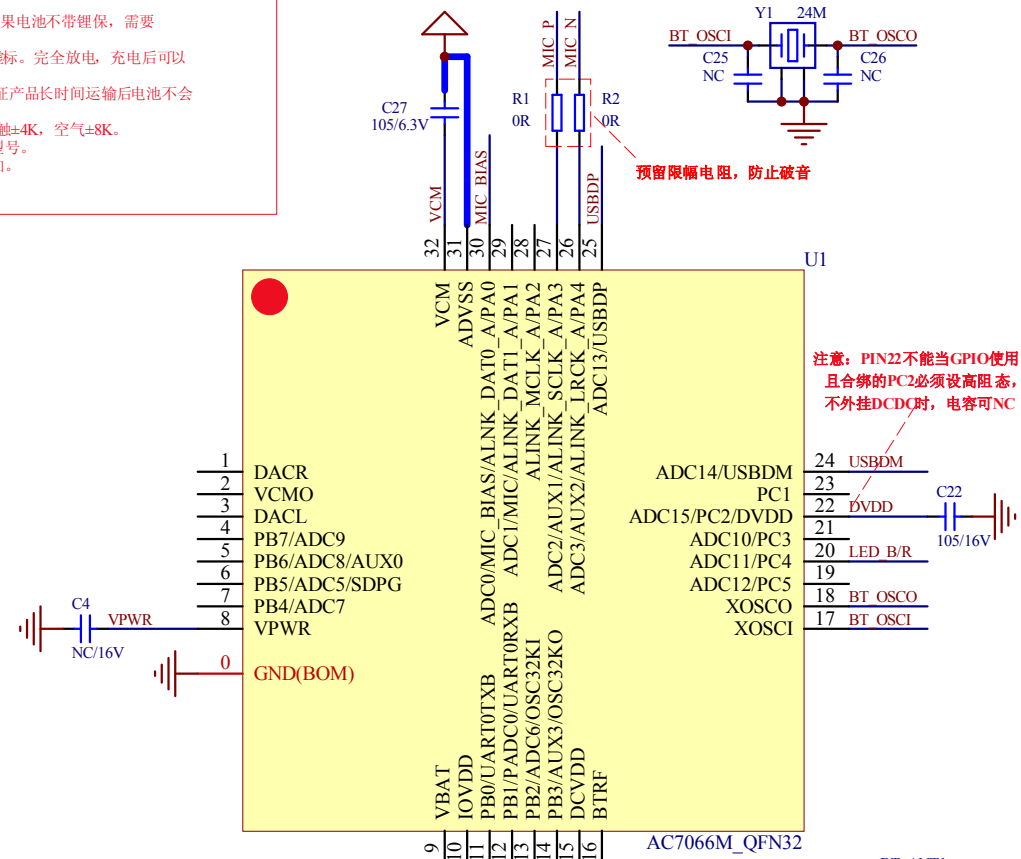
果电池不带锂保，需要
标。完全放电，充电后可以
E产品长时间运输后电池不会
触±4K，空气±8K。
号。
1。

C27
105/6.3V
VCM
MIC_BIAS
MIC_P
MIC_N
R1
0R
R2
0R
USBDP
预留限幅电阻，防止破音
BT_OSCI
Y1
24M
BT_OSCO
C25
NC
C26
NC

32 31 30 29 28 27 26 25
U1
VCM
ADVSS
ADC0/MIC_BIAS/ALNK_DAT0_A/PA0
ADC1/MIC/ALINK_DAT1_A/PA1
ALINK_MCLK_A/PA2
ADC2/AUX1/ALINK_SCLK_A/PA3
ADC3/AUX2/ALINK_LRCK_A/PA4
ADC13/USBDP

注意：PIN22不能当GPIO使用
且合绑的PC2必须设高阻态，
不外挂DCDC时，电容可NC

1 DACR
2 VCMO
3 DACL
4 PB7/ADC9
5 PB6/ADC8/AUX0
6 PB5/ADC5/SDPG
7 PB4/ADC7
8 VPWR
0 GND(BOM)
C4
VPWR
NC/16V

ADC14/USBDM 24 USBDM
PC1 23
ADC15/PC2/DVDD 22 DVDD
ADC10/PC3 21
ADC11/PC4 20 LED_B/R
ADC12/PC5 19
XOSCO 18 BT_OSCO
XOSCI 17 BT_OSCI
C22
105/16V

PB0/UART0TXB
PB1/PADC0/UART0RXB
PB2/ADC6/OSC32KI
PB3/AUX3/OSC32KO
VBAT
IOVDD
DCVDD
BTRF
9 10 11 12 13 14 15 16
AC7066M_QFN32